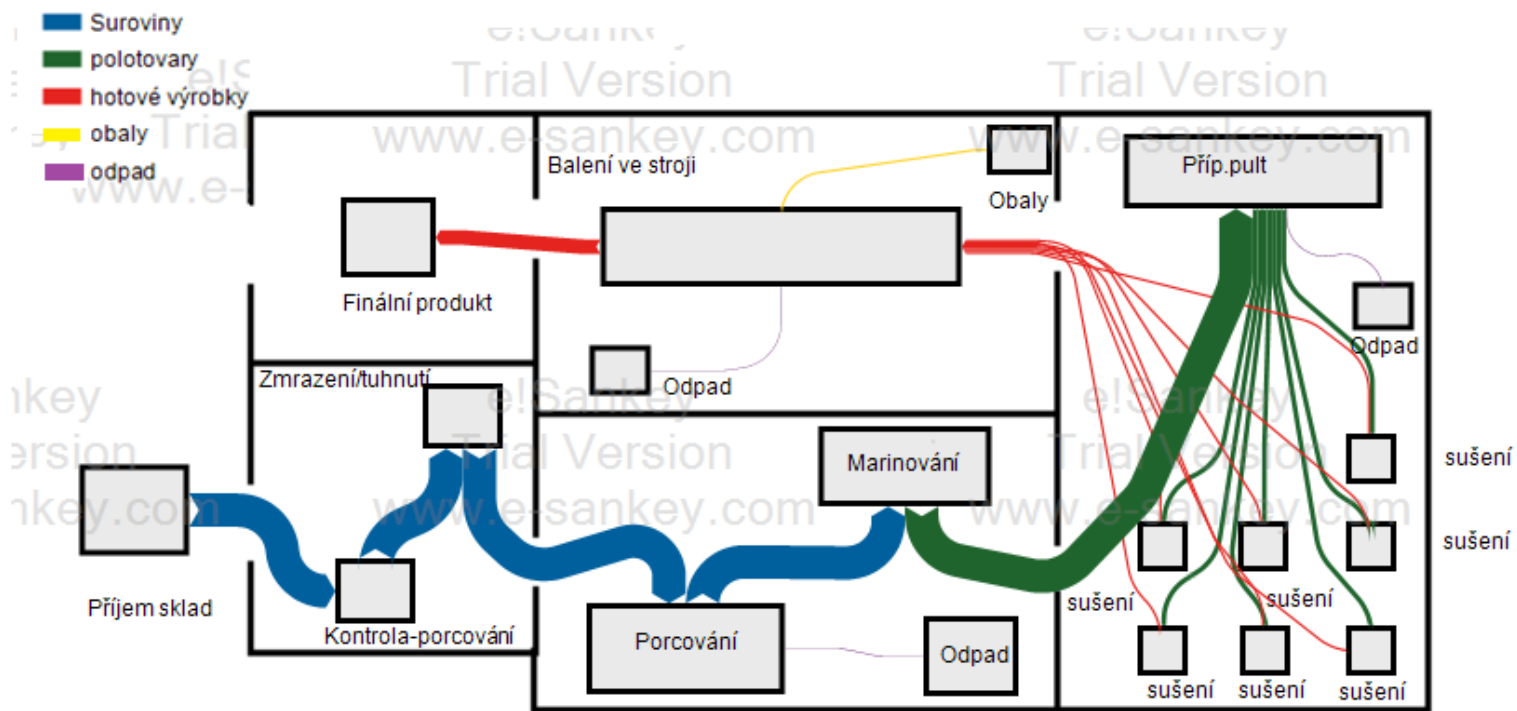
Suroviny
polotovary
hotové výrobky
obaly
odpad

e!Sankey Trial Version www.e-sankey.com

Balení ve stroji
Obaly
Příp.pult
Finální produkt
Odpad
Odpad
Zmrazení/tuhnutí
Marinování
sušení
sušení
Příjem sklad
Kontrola-porcování
Porcování
Odpad
sušení
sušení
sušení
sušení
sušení